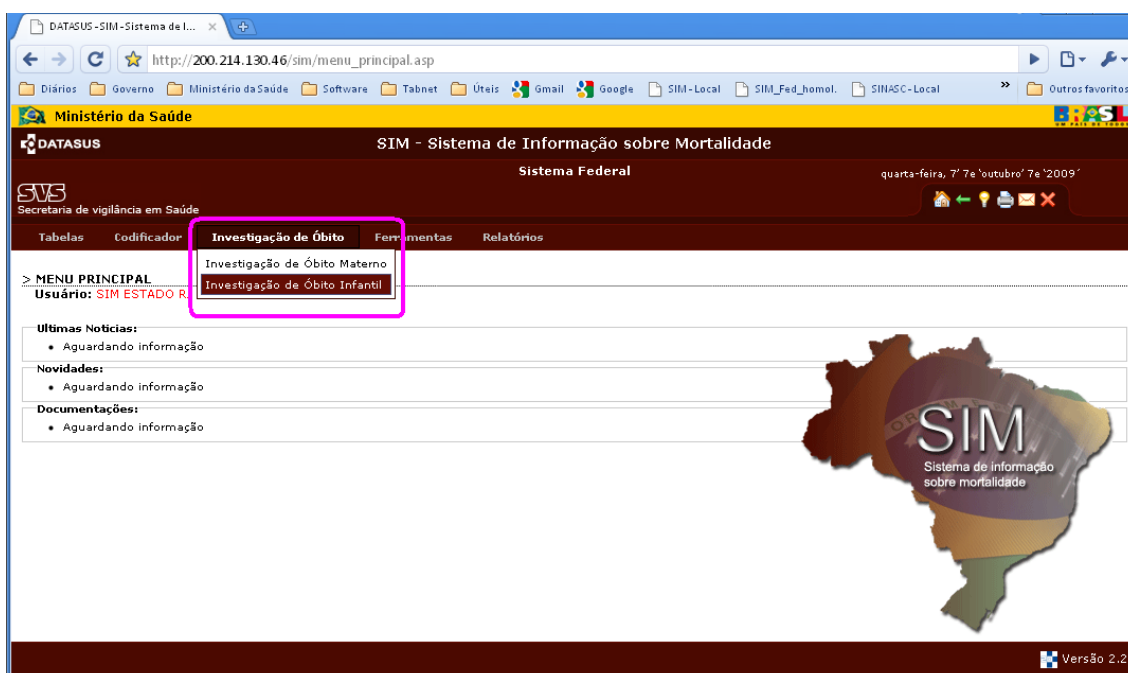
DATASUS - SIM - Sistema de I... ×

http://200.214.130.46/sim/menu_principal.asp

Diários Governo Ministério da Saúde Software Tabnet Úteis Gmail Google SIM - Local SIM_Fed_homol. SINASC - Local » Outros favoritos

Ministério da Saúde

BRASIL

DATASUS

SIM - Sistema de Informação sobre Mortalidade

Sistema Federal

quarta-feira, 7' 7e 'outubro' 7e '2009'

SVS
Secretaria de vigilância em Saúde

Tabelas Codificador Investigação de Óbito Ferramentas Relatórios

Investigação de Óbito Materno
Investigação de Óbito Infantil

> MENU PRINCIPAL
Usuário: SIM ESTADO R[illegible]

Ultimas Noticias:
• Aguardando informação

Novidades:
• Aguardando informação

Documentações:
• Aguardando informação

SIM
Sistema de informação sobre mortalidade

Versão 2.2